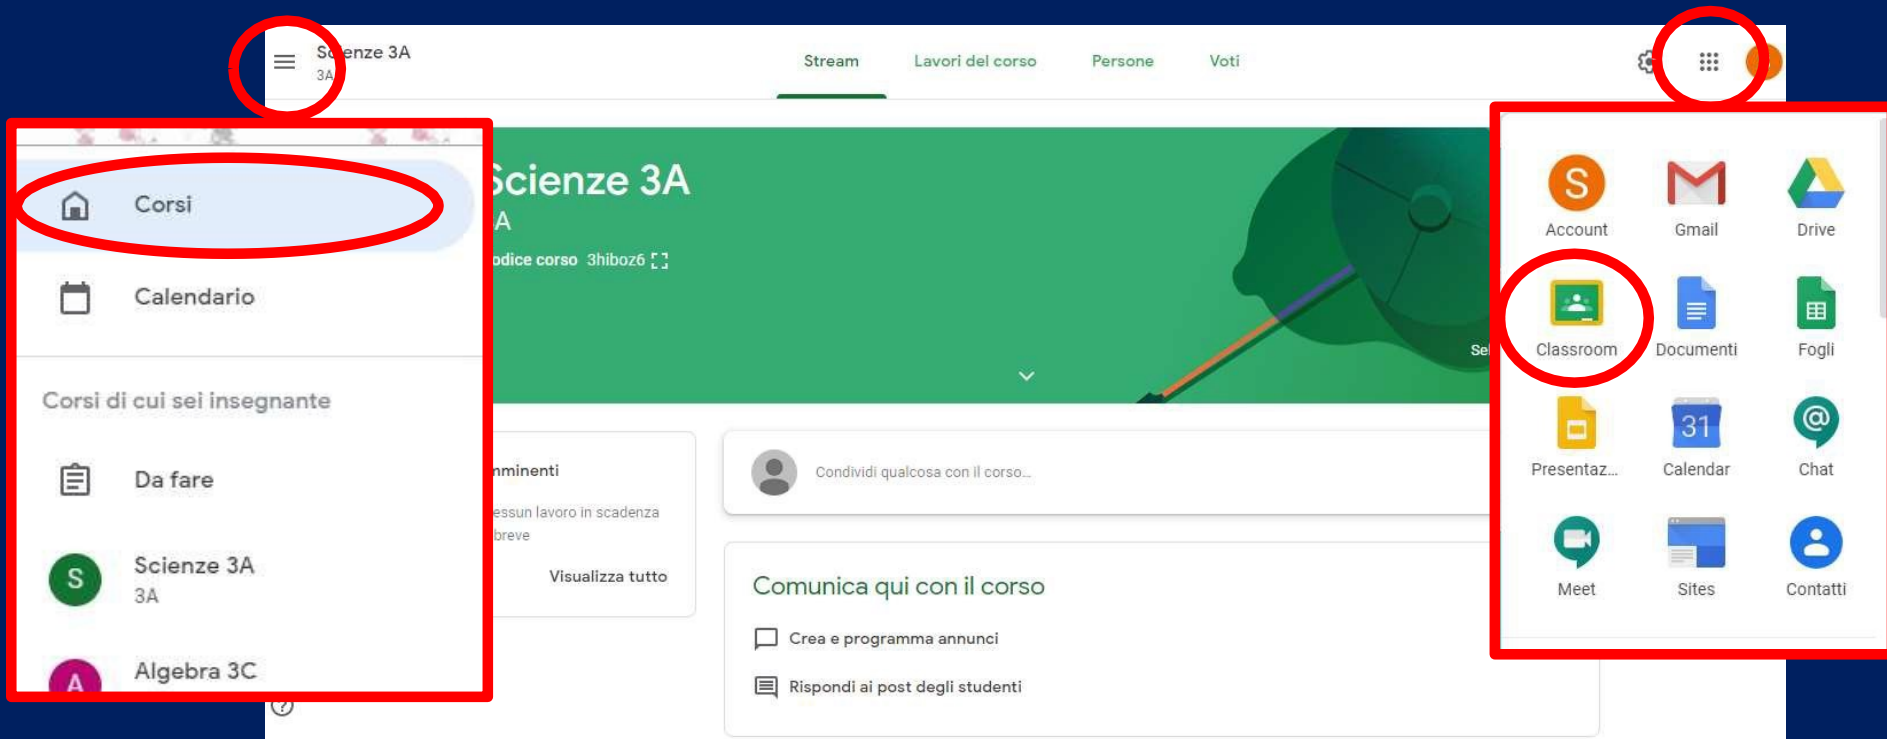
Scienze 3A
3A

Stream
Lavori del corso
Persone
Voti

Corsi
Calendario
Corsi di cui sei insegnante
Da fare
S
Scienze 3A
3A
A
Algebra 3C

cienze 3A
A
odice corso 3hiboz6

mminenti
essun lavoro in scadenza breve
Visualizza tutto

Condividi qualcosa con il corso...

Comunica qui con il corso
Crea e programma annunci
Rispondi ai post degli studenti

Sel

S
Account
Gmail
Drive
Classroom
Documenti
Fogli
Presentaz...
31
Calendar
Chat
Meet
Sites
Contatti